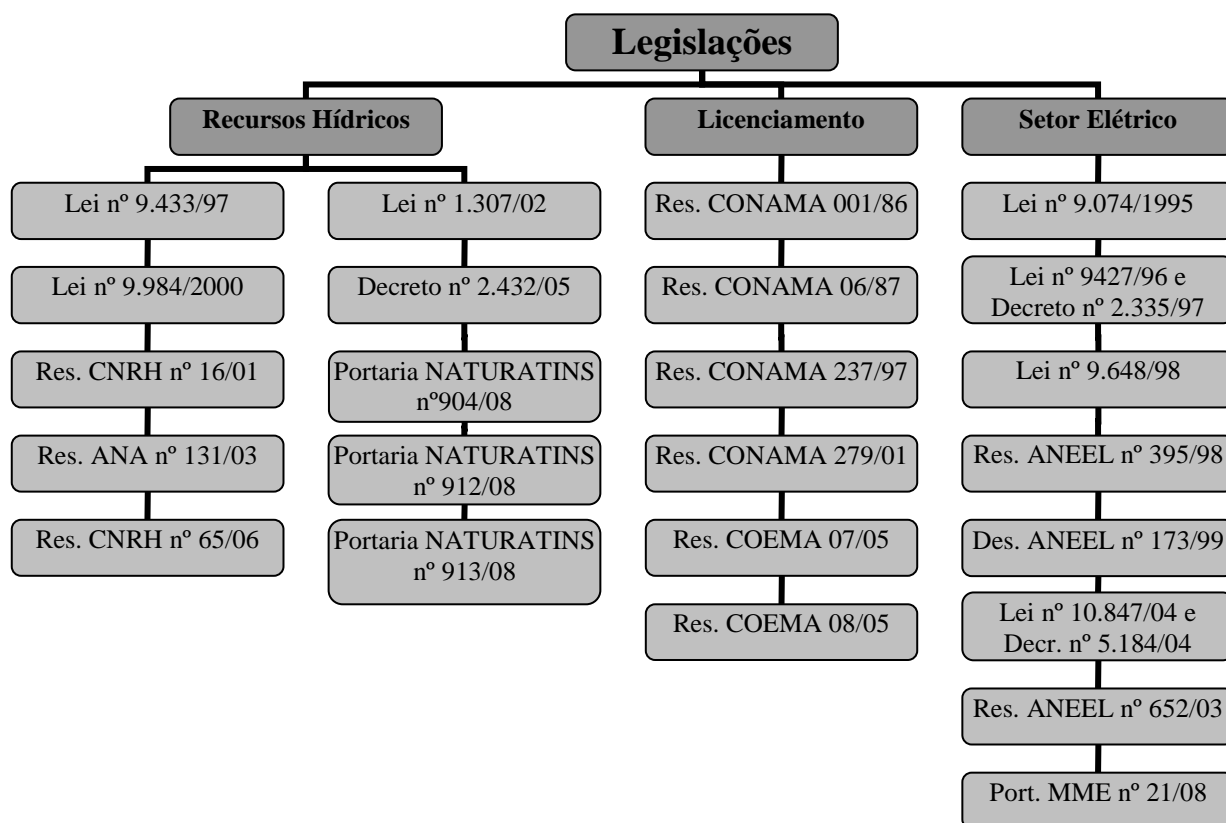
Legislações

Recursos Hídricos

Lei nº 9.433/97

Lei nº 9.984/2000

Res. CNRH nº 16/01

Res. ANA nº 131/03

Res. CNRH nº 65/06

Lei nº 1.307/02

Decreto nº 2.432/05

Portaria NATURATINS nº904/08

Portaria NATURATINS nº 912/08

Portaria NATURATINS nº 913/08

Licenciamento

Res. CONAMA 001/86

Res. CONAMA 06/87

Res. CONAMA 237/97

Res. CONAMA 279/01

Res. COEMA 07/05

Res. COEMA 08/05

Setor Elétrico

Lei nº 9.074/1995

Lei nº 9427/96 e Decreto nº 2.335/97

Lei nº 9.648/98

Res. ANEEL nº 395/98

Des. ANEEL nº 173/99

Lei nº 10.847/04 e Decr. nº 5.184/04

Res. ANEEL nº 652/03

Port. MME nº 21/08